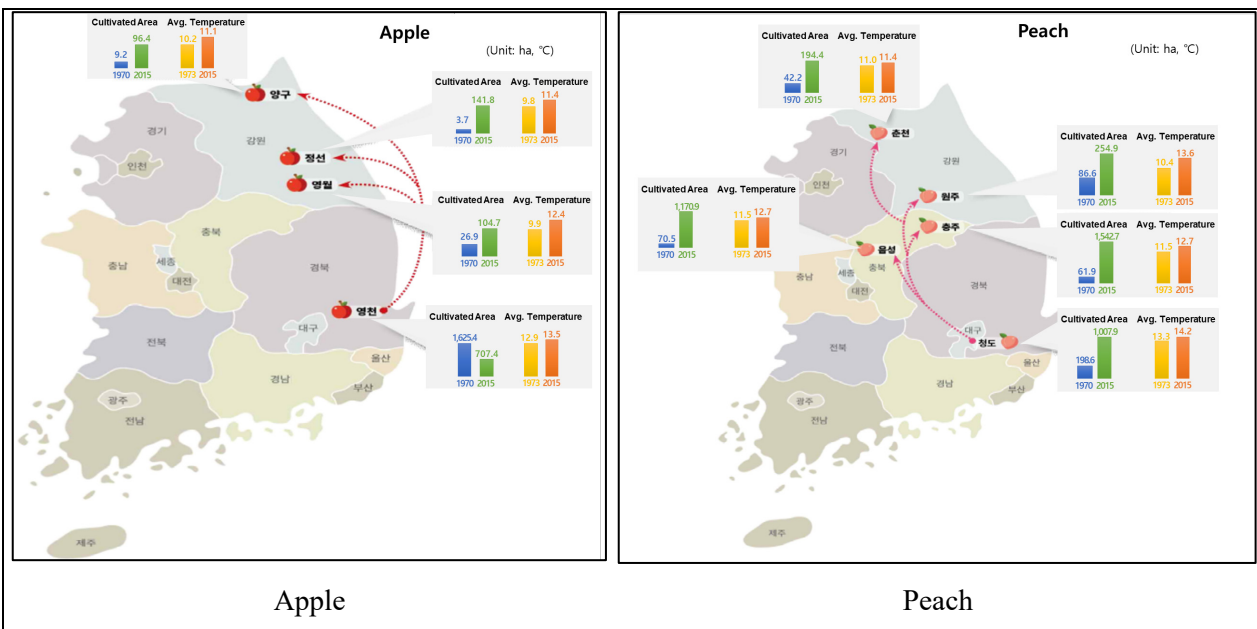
Apple

(Unit: ha, ℃)

| Cultivated Area | | Avg. Temperature | |
|---|---|---|---|
| 9.2 | 96.4 | 10.2 | 11.1 |
| 1970 | 2015 | 1973 | 2015 |

양구

| Cultivated Area | | Avg. Temperature | |
|---|---|---|---|
| 3.7 | 141.8 | 9.8 | 11.4 |
| 1970 | 2015 | 1973 | 2015 |

정선

영월

| Cultivated Area | | Avg. Temperature | |
|---|---|---|---|
| 26.9 | 104.7 | 9.9 | 12.4 |
| 1970 | 2015 | 1973 | 2015 |

영천

| Cultivated Area | | Avg. Temperature | |
|---|---|---|---|
| 1,625.4 | 707.4 | 12.9 | 13.5 |
| 1970 | 2015 | 1973 | 2015 |

경기 인천 강원 충북 충남 세종 대전 경북 대구 전북 울산 경남 부산 광주 전남 제주

Peach

(Unit: ha, ℃)

| Cultivated Area | | Avg. Temperature | |
|---|---|---|---|
| 42.2 | 194.4 | 11.0 | 11.4 |
| 1970 | 2015 | 1973 | 2015 |

춘천

| Cultivated Area | | Avg. Temperature | |
|---|---|---|---|
| 86.6 | 254.9 | 10.4 | 13.6 |
| 1970 | 2015 | 1973 | 2015 |

원주

| Cultivated Area | | Avg. Temperature | |
|---|---|---|---|
| 70.5 | 1,170.9 | 11.5 | 12.7 |
| 1970 | 2015 | 1973 | 2015 |

음성

충주

| Cultivated Area | | Avg. Temperature | |
|---|---|---|---|
| 61.9 | 1,542.7 | 11.5 | 12.7 |
| 1970 | 2015 | 1973 | 2015 |

청도

| Cultivated Area | | Avg. Temperature | |
|---|---|---|---|
| 198.6 | 1,007.9 | 13.3 | 14.2 |
| 1970 | 2015 | 1973 | 2015 |

경기 인천 강원 충북 충남 세종 대전 경북 대구 전북 울산 경남 부산 광주 전남 제주

Apple

Peach